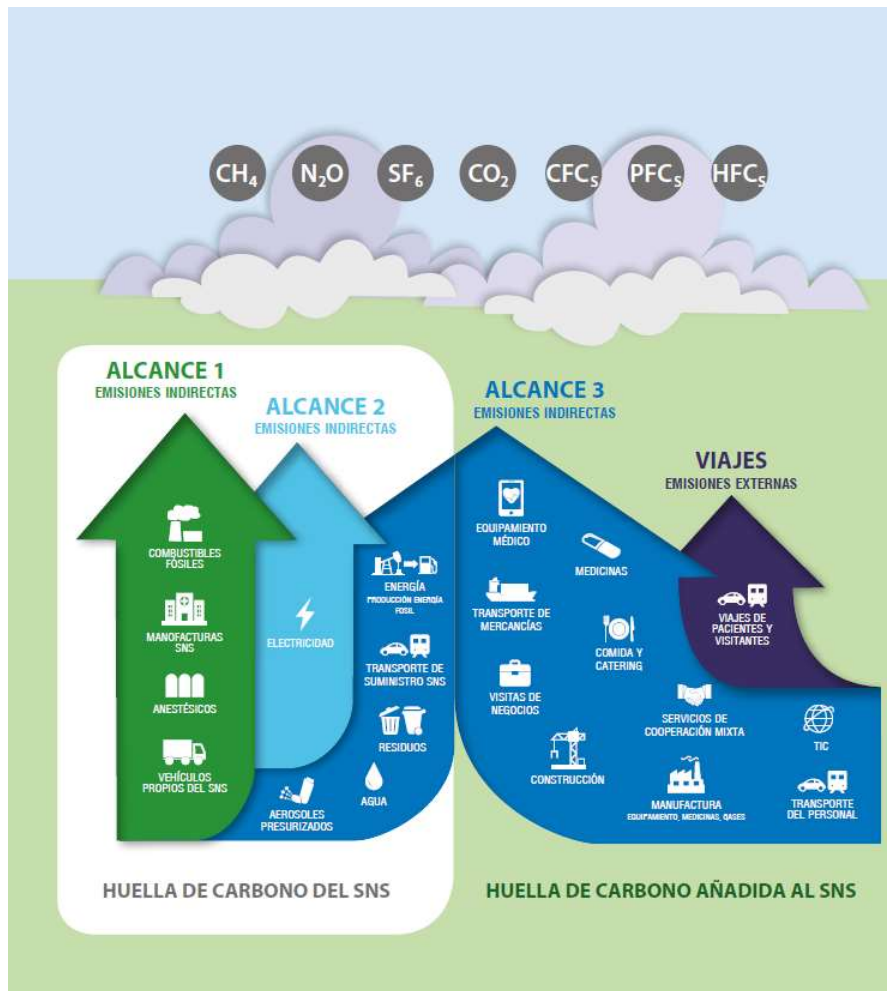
$CH_4$ $N_2O$ $SF_6$ $CO_2$ $CFC_S$ $PFC_S$ $HFC_S$

ALCANCE 1
EMISIONES INDIRECTAS

COMBUSTIBLES FÓSILES

MANOFACTURAS SNS

ANESTÉSICOS

VEHÍCULOS PROPIOS DEL SNS

ALCANCE 2
EMISIONES INDIRECTAS

ELECTRICIDAD

ENERGÍA
PRODUCCIÓN ENERGÍA FOSIL

TRANSPORTE DE SUMINISTRO SNS

RESIDUOS

AEROSOLES PRESURIZADOS

AGUA

ALCANCE 3
EMISIONES INDIRECTAS

EQUIPAMIENTO MÉDICO

MEDICINAS

TRANSPORTE DE MERCANCÍAS

COMIDA Y CATERING

VISITAS DE NEGOCIOS

SERVICIOS DE COOPERACIÓN MIXTA

TIC

CONSTRUCCIÓN

MANUFACTURA
EQUIPAMIENTO, MEDICINAS, GASES

TRANSPORTE DEL PERSONAL

VIAJES
EMISIONES EXTERNAS

VIAJES DE PACIENTES Y VISITANTES

HUELLA DE CARBONO DEL SNS

HUELLA DE CARBONO AÑADIDA AL SNS